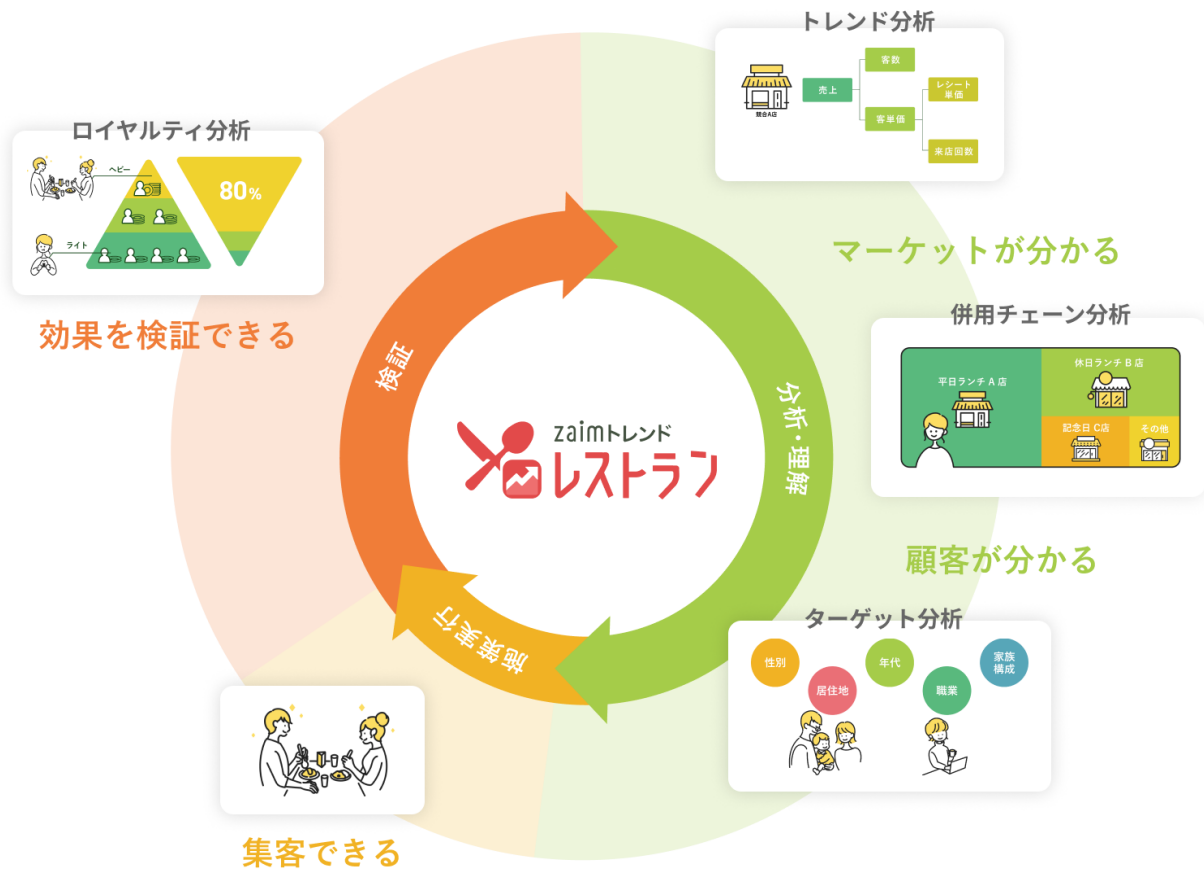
トレンド分析

競合A店

売上

客数

客単価

レシート単価

来店回数

ロイヤルティ分析

ヘビー

ライト

80%

マーケットが分かる

効果を検証できる

併用チェーン分析

平日ランチ A 店

休日ランチ B 店

記念日 C店

その他

検証

zaimトレンド
レストラン

分析・理解

顧客が分かる

施策実行

ターゲット分析

性別

居住地

年代

職業

家族構成

集客できる